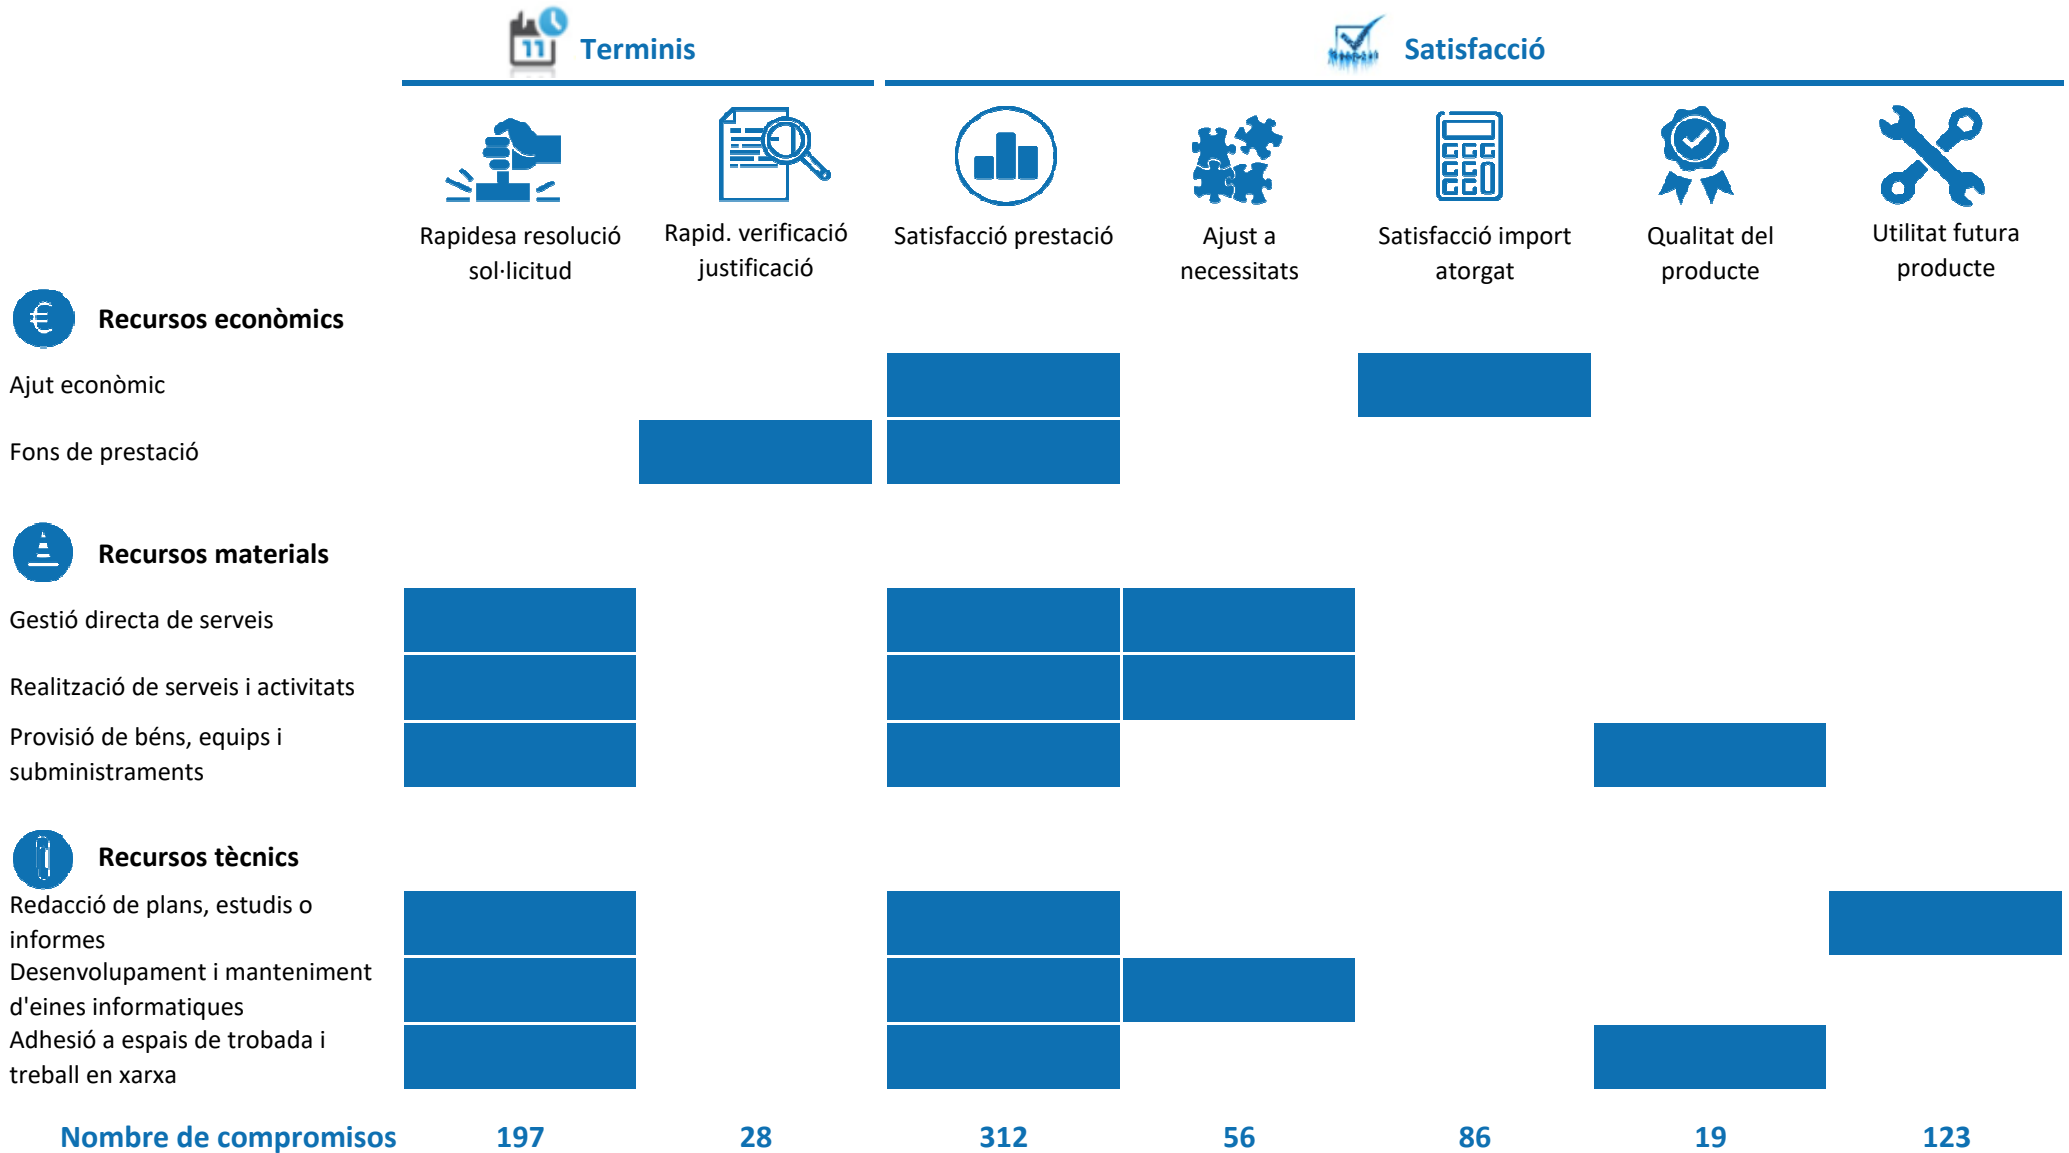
Terminis

Satisfacció

| | Rapidesa resolució sol·licitud | Rapid. verificació justificació | Satisfacció prestació | Ajust a necessitats | Satisfacció import atorgat | Qualitat del producte | Utilitat futura producte |
|---|---|---|---|---|---|---|---|
| **Recursos econòmics** | | | | | | | |
| Ajut econòmic | | | | | | | |
| Fons de prestació | | | | | | | |
| **Recursos materials** | | | | | | | |
| Gestió directa de serveis | | | | | | | |
| Realització de serveis i activitats | | | | | | | |
| Provisió de béns, equips i subministraments | | | | | | | |
| **Recursos tècnics** | | | | | | | |
| Redacció de plans, estudis o informes | | | | | | | |
| Desenvolupament i manteniment d'eines informatiques | | | | | | | |
| Adhesió a espais de trobada i treball en xarxa | | | | | | | |
| **Nombre de compromisos** | **197** | **28** | **312** | **56** | **86** | **19** | **123** |